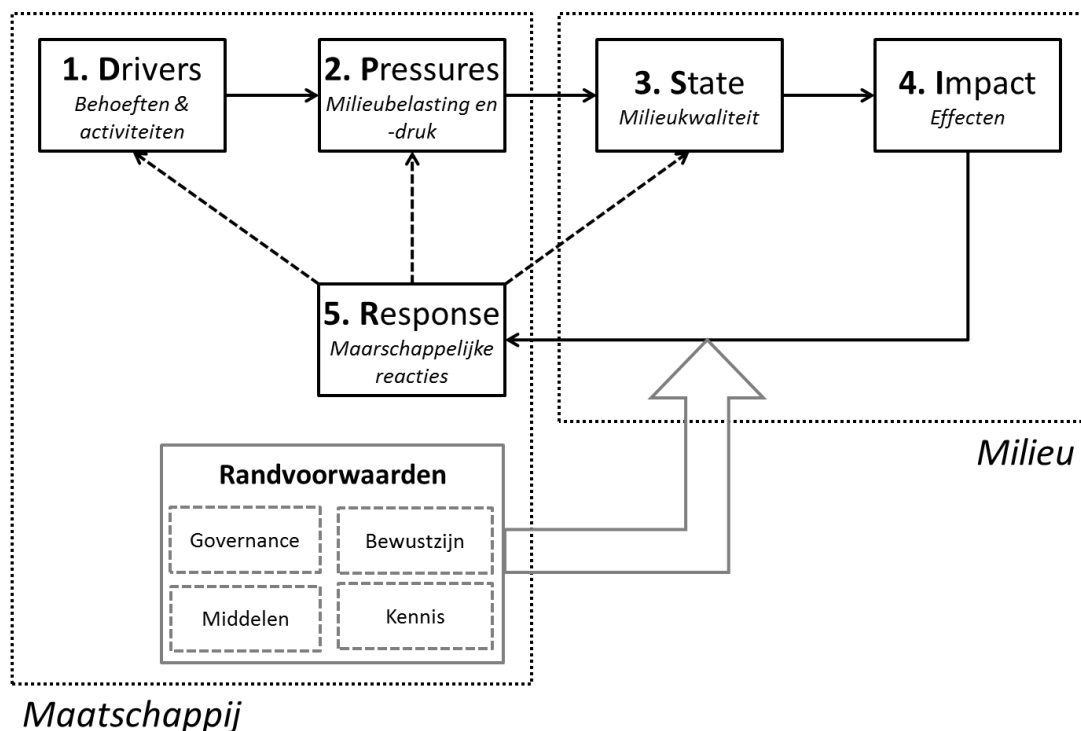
1. Drivers
Behoeften & activiteiten

2. Pressures
Milieubelasting en -druk

3. State
Milieukwaliteit

4. Impact
Effecten

5. Response
Maarschappelijke reacties

Milieu

Randvoorwaarden

Governance

Bewustzijn

Middelen

Kennis

Maatschappij